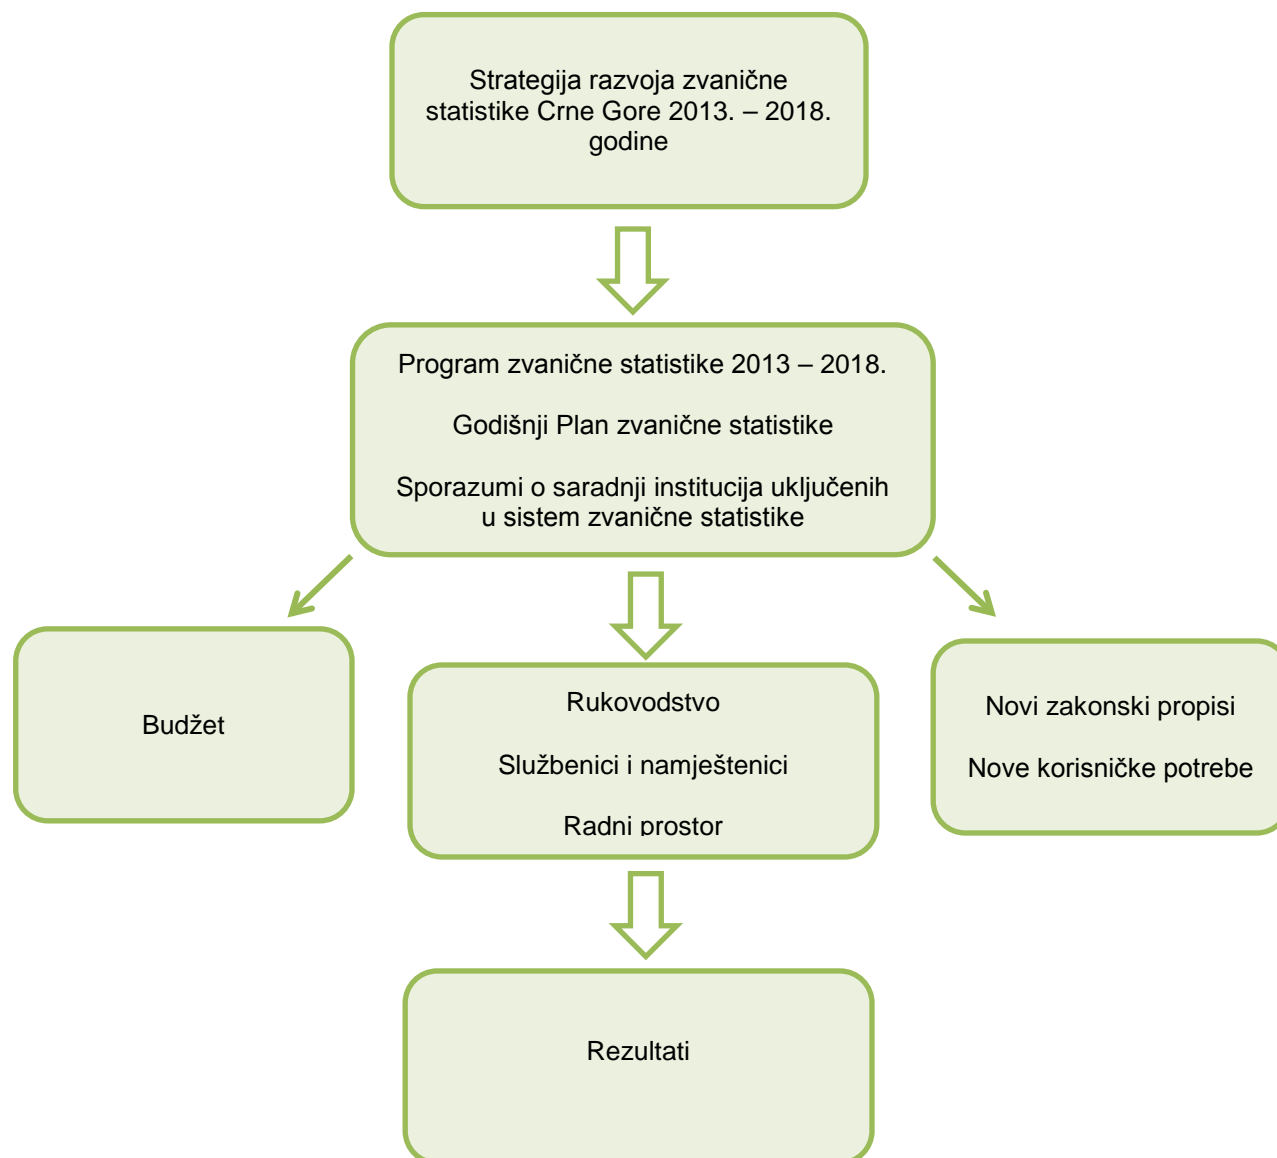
Strategija razvoja zvanične statistike Crne Gore 2013. – 2018. godine

Program zvanične statistike 2013 – 2018.

Godišnji Plan zvanične statistike

Sporazumi o saradnji institucija uključenih u sistem zvanične statistike

Budžet

Rukovodstvo

Službenici i namještenici

Radni prostor

Novi zakonski propisi

Nove korisničke potrebe

Rezultati